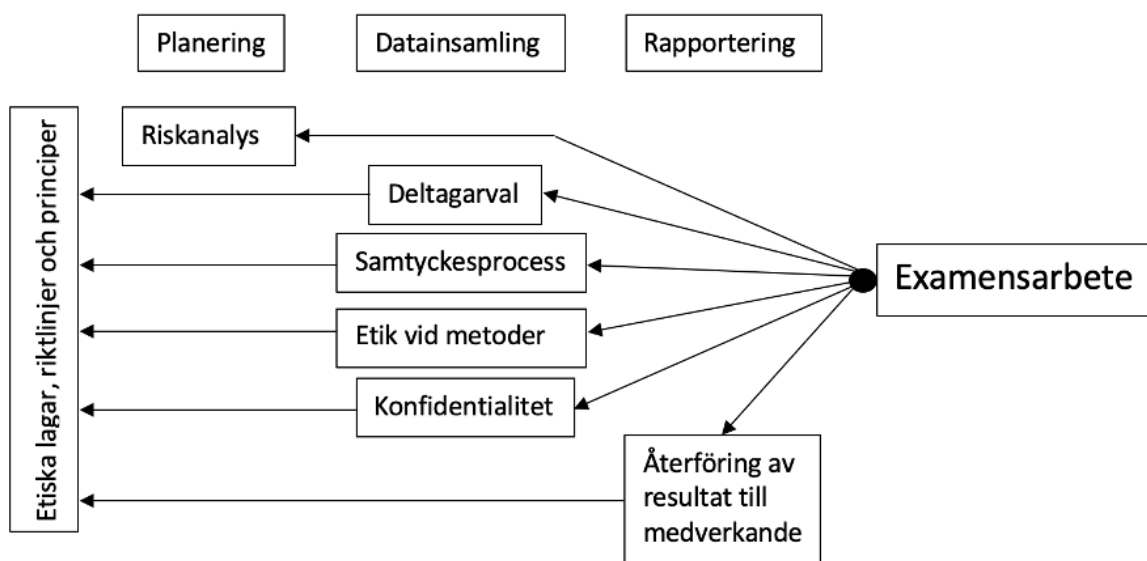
Planering

Datainsamling

Rapportering

Etiska lagar, riktlinjer och principer

Riskanalys

Deltagarval

Samtyckesprocess

Etik vid metoder

Konfidentialitet

Återföring av resultat till medverkande

Examensarbete